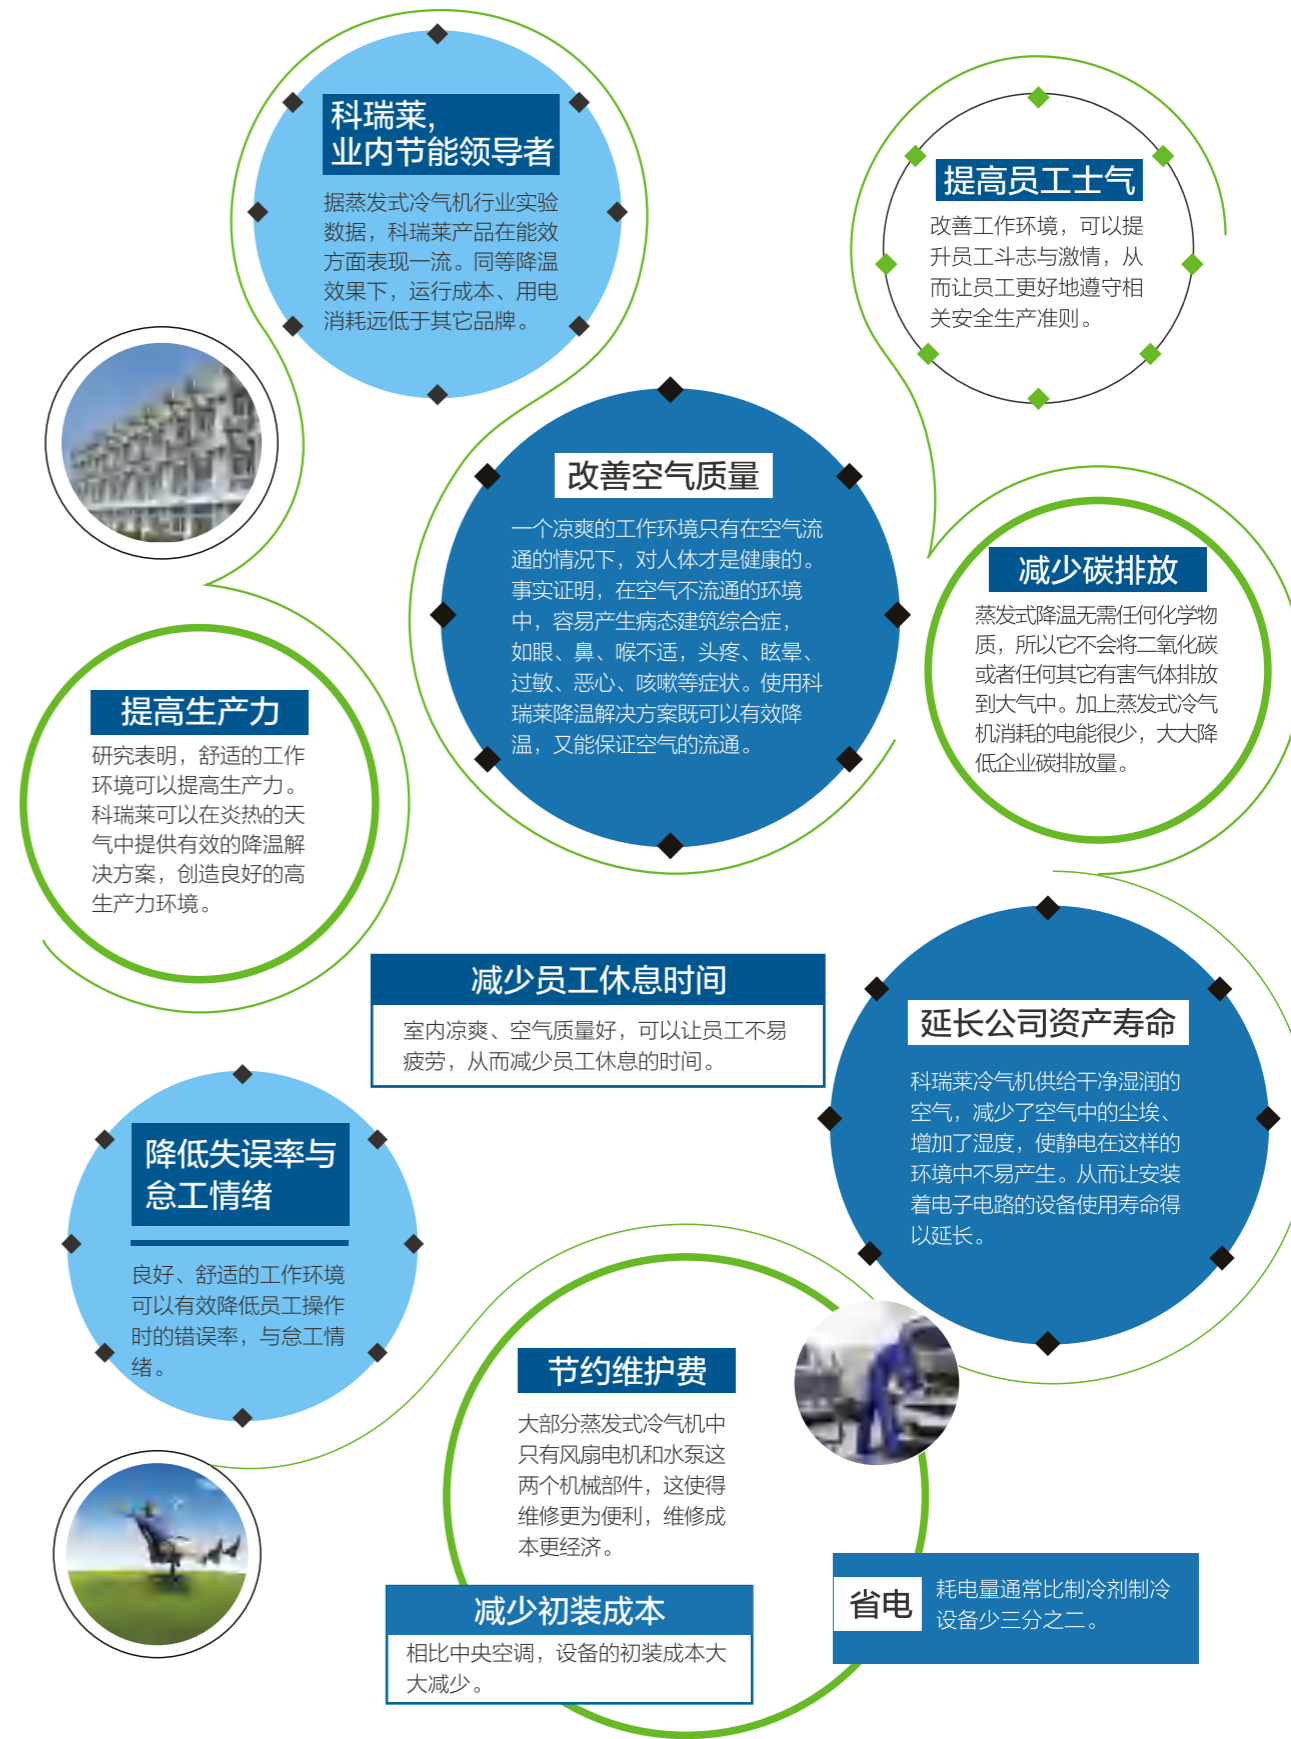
科瑞莱，
业内节能领导者

据蒸发式冷气机行业实验数据，科瑞莱产品在能效方面表现一流。同等降温效果下，运行成本、用电消耗远低于其它品牌。

提高员工士气

改善工作环境，可以提升员工斗志与激情，从而让员工更好地遵守相关安全生产准则。

改善空气质量

一个凉爽的工作环境只有在空气流通的情况下，对人体才是健康的。事实证明，在空气不流通的环境中，容易产生病态建筑综合症，如眼、鼻、喉不适，头疼、眩晕、过敏、恶心、咳嗽等症状。使用科瑞莱降温解决方案既可以有效降温，又能保证空气的流通。

减少碳排放

蒸发式降温无需任何化学物质，所以它不会将二氧化碳或者任何其它有害气体排放到大气中。加上蒸发式冷气机消耗的电能很少，大大降低企业碳排放量。

提高生产力

研究表明，舒适的工作环境可以提高生产力。科瑞莱可以在炎热的天气中提供有效的降温解决方案，创造良好的高生产力环境。

减少员工休息时间

室内凉爽、空气质量好，可以让员工不易疲劳，从而减少员工休息的时间。

延长公司资产寿命

科瑞莱冷气机供给干净湿润的空气，减少了空气中的尘埃、增加了湿度，使静电在这样的环境中不易产生。从而让安装着电子电路的设备使用寿命得以延长。

降低失误率与怠工情绪

良好、舒适的工作环境可以有效降低员工操作时的错误率，与怠工情绪。

节约维护费

大部分蒸发式冷气机中只有风扇电机和水泵这两个机械部件，这使得维修更为便利，维修成本更经济。

省电

耗电量通常比制冷剂制冷设备少三分之二。

减少初装成本

相比中央空调，设备的初装成本大大减少。